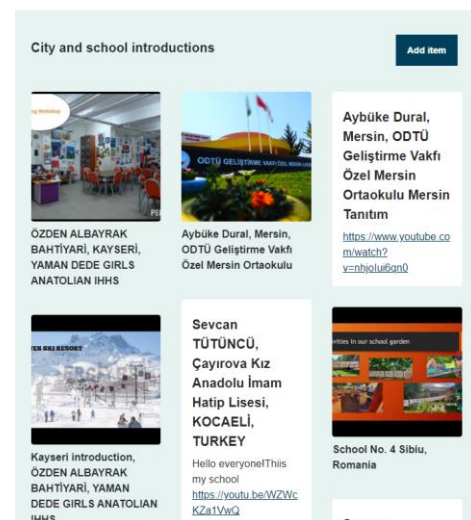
City and school introductions

Add item

ÖZDEN ALBAYRAK BAHTİYARİ, KAYSERİ, YAMAN DEDE GIRLS ANATOLIAN IHHS

ODTÜ GELİŞTİRME VAKFI ÖZEL MERSİN

Aybüke Dural, Mersin, ODTÜ Geliştirme Vakfı Özel Mersin Ortaokulu

Aybüke Dural, Mersin, ODTÜ Geliştirme Vakfı Özel Mersin Ortaokulu Mersin Tanıtım

https://www.youtube.com/watch?v=nhjolui6gn0

Kayseri introduction, ÖZDEN ALBAYRAK BAHTİYARİ, YAMAN DEDE GIRLS ANATOLIAN IHHS

Sevcan TÜTÜNCÜ, Çayırova Kız Anadolu İmam Hatip Lisesi, KOCAELİ, TURKEY

Hello everyone!Thiis my school https://youtu.be/WZWcKZa1VwQ

ivities in our school garden

School No. 4 Sibiu, Romania